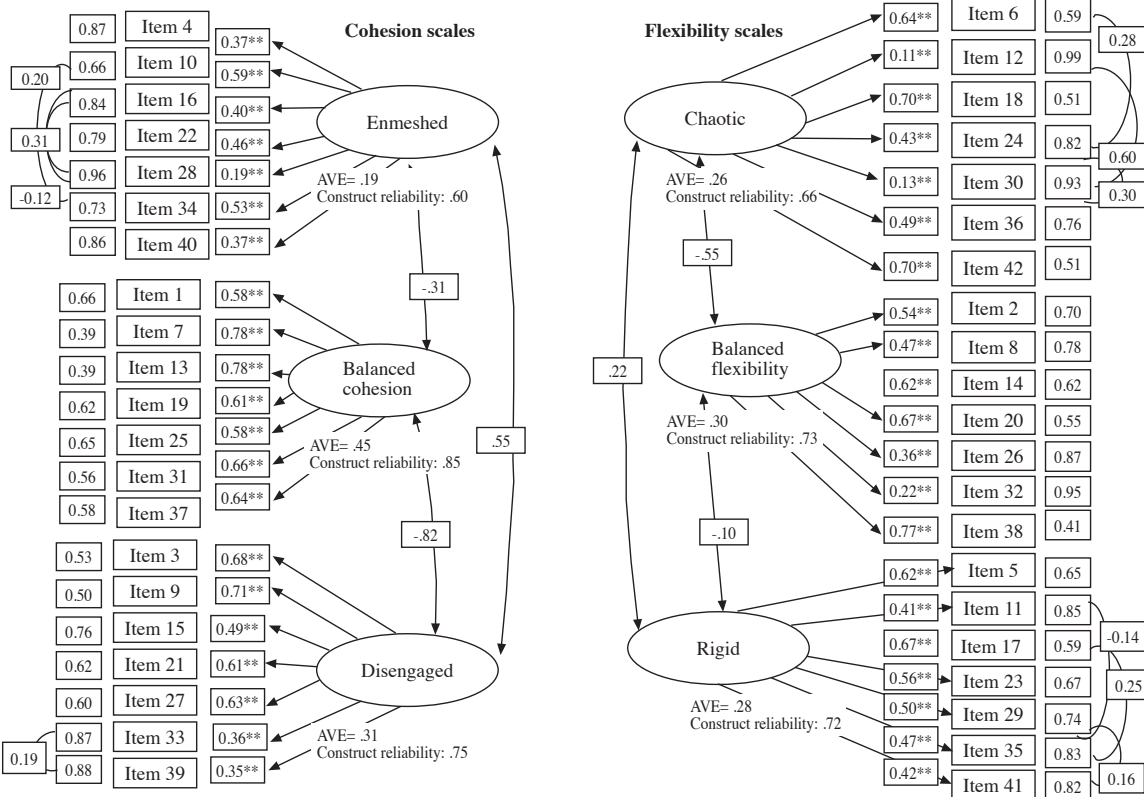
Cohesion scales

0.87 Item 4 0.37**
0.20 0.66 Item 10 0.59**
0.84 Item 16 0.40**
0.31 0.79 Item 22 0.46**
0.96 Item 28 0.19**
-0.12 0.73 Item 34 0.53**
0.86 Item 40 0.37**

Enmeshed
AVE= .19
Construct reliability: .60

-.31

0.66 Item 1 0.58**
0.39 Item 7 0.78**
0.39 Item 13 0.78**
0.62 Item 19 0.61**
0.65 Item 25 0.58**
0.56 Item 31 0.66**
0.58 Item 37 0.64**

Balanced cohesion
AVE= .45
Construct reliability: .85

.55

-.82

0.53 Item 3 0.68**
0.50 Item 9 0.71**
0.76 Item 15 0.49**
0.62 Item 21 0.61**
0.60 Item 27 0.63**
0.87 Item 33 0.36**
0.19 0.88 Item 39 0.35**

Disengaged
AVE= .31
Construct reliability: .75

Flexibility scales

0.64** Item 6 0.59 0.28
0.11** Item 12 0.99
0.70** Item 18 0.51
0.43** Item 24 0.82 0.60
0.13** Item 30 0.93 0.30
0.49** Item 36 0.76
0.70** Item 42 0.51

Chaotic
AVE= .26
Construct reliability: .66

-.55

.22

0.54** Item 2 0.70
0.47** Item 8 0.78
0.62** Item 14 0.62
0.67** Item 20 0.55
0.36** Item 26 0.87
0.22** Item 32 0.95
0.77** Item 38 0.41

Balanced flexibility
AVE= .30
Construct reliability: .73

-.10

0.62** Item 5 0.65
0.41** Item 11 0.85
0.67** Item 17 0.59 -0.14
0.56** Item 23 0.67 0.25
0.50** Item 29 0.74
0.47** Item 35 0.83
0.42** Item 41 0.82 0.16

Rigid
AVE= .28
Construct reliability: .72